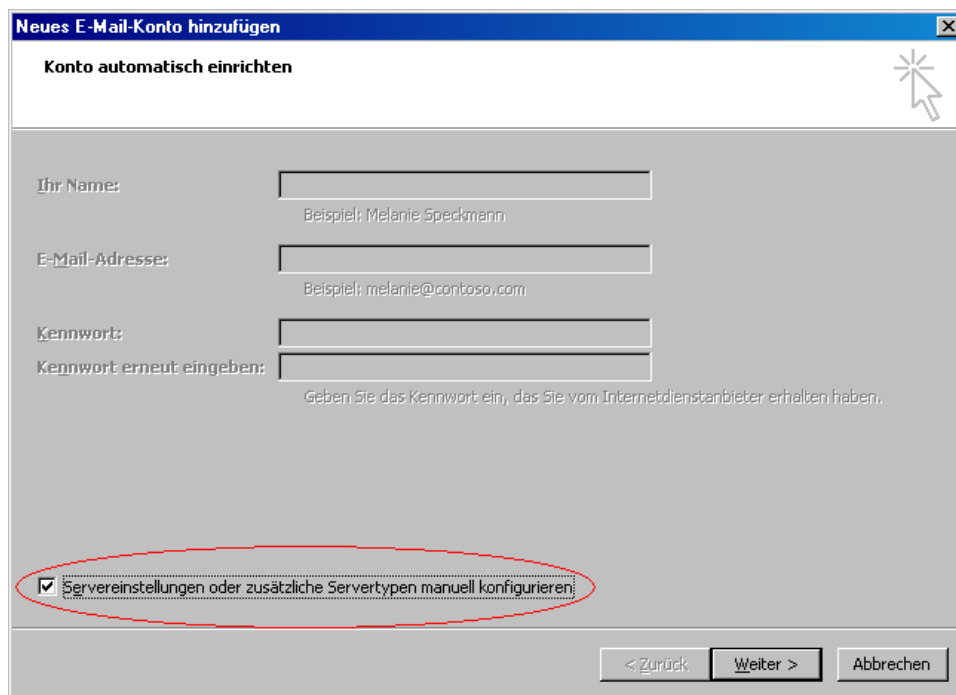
Neues E-Mail-Konto hinzufügen

Konto automatisch einrichten

Ihr Name:

Beispiel: Melanie Speckmann

E-Mail-Adresse:

Beispiel: melanie@contoso.com

Kennwort:

Kennwort erneut eingeben:

Geben Sie das Kennwort ein, das Sie vom Internetdienstanbieter erhalten haben.

☑ Servereinstellungen oder zusätzliche Servertypen manuell konfigurieren

< Zurück

Weiter >

Abbrechen